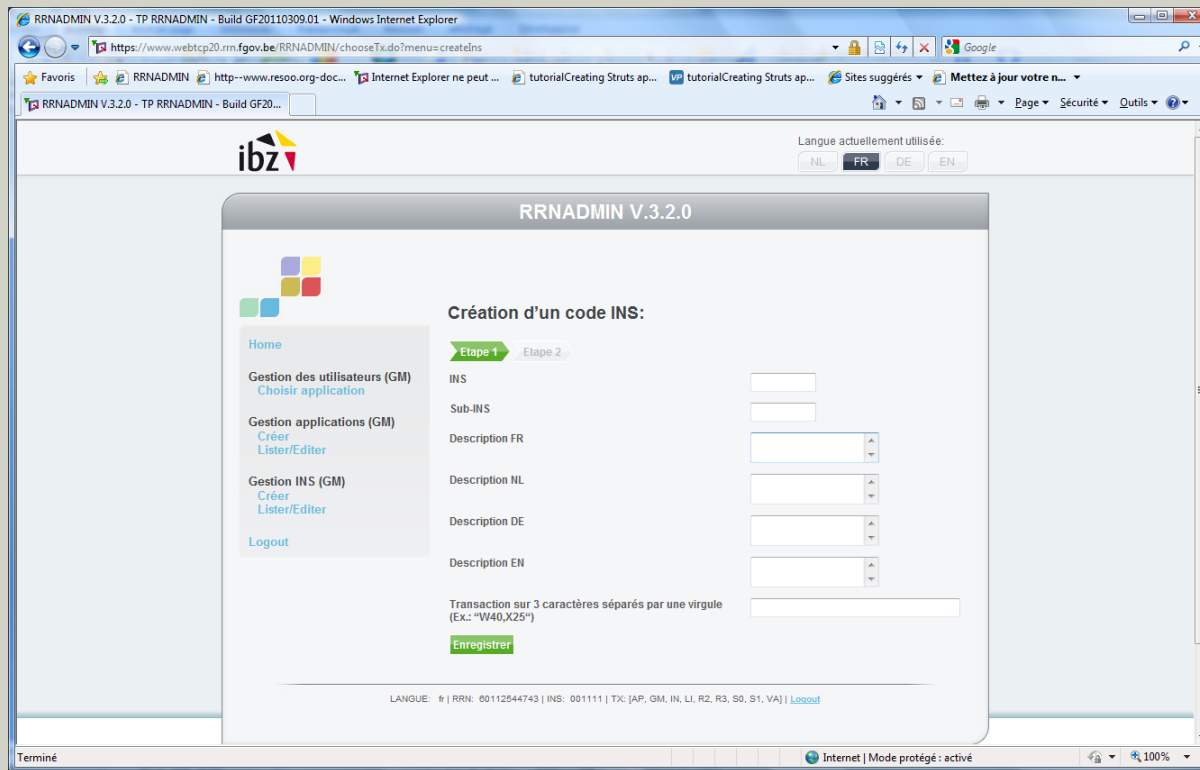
RRNADMIN V.3.2.0 - TP RRNADMIN - Build GF20110309.01 - Windows Internet Explorer

https://www.webtcp20.rrn.fgov.be/RRNADMIN/chooseTx.do?menu=createIns

Google

Favoris | RRNADMIN | http--www.resoo.org-doc... | Internet Explorer ne peut ... | tutorialCreating Struts ap... | tutorialCreating Struts ap... | Sites suggérés | Mettez à jour votre n...

RRNADMIN V.3.2.0 - TP RRNADMIN - Build GF20...

Page | Sécurité | Outils

ibz

Langue actuellement utilisée:

NL FR DE EN

RRNADMIN V.3.2.0

Home

Gestion des utilisateurs (GM)
Choisir application

Gestion applications (GM)
Créer
Lister/Editer

Gestion INS (GM)
Créer
Lister/Editer

Logout

Création d'un code INS:

Etape 1 Etape 2

INS

Sub-INS

Description FR

Description NL

Description DE

Description EN

Transaction sur 3 caractères séparés par une virgule (Ex.: "W40,X25")

Enregistrer

LANGUE: fr | RRN: 60112544743 | INS: 001111 | TX: [AP, GM, IN, LI, R2, R3, S0, S1, VA] | Logout

Terminé

Internet | Mode protégé : activé

100%